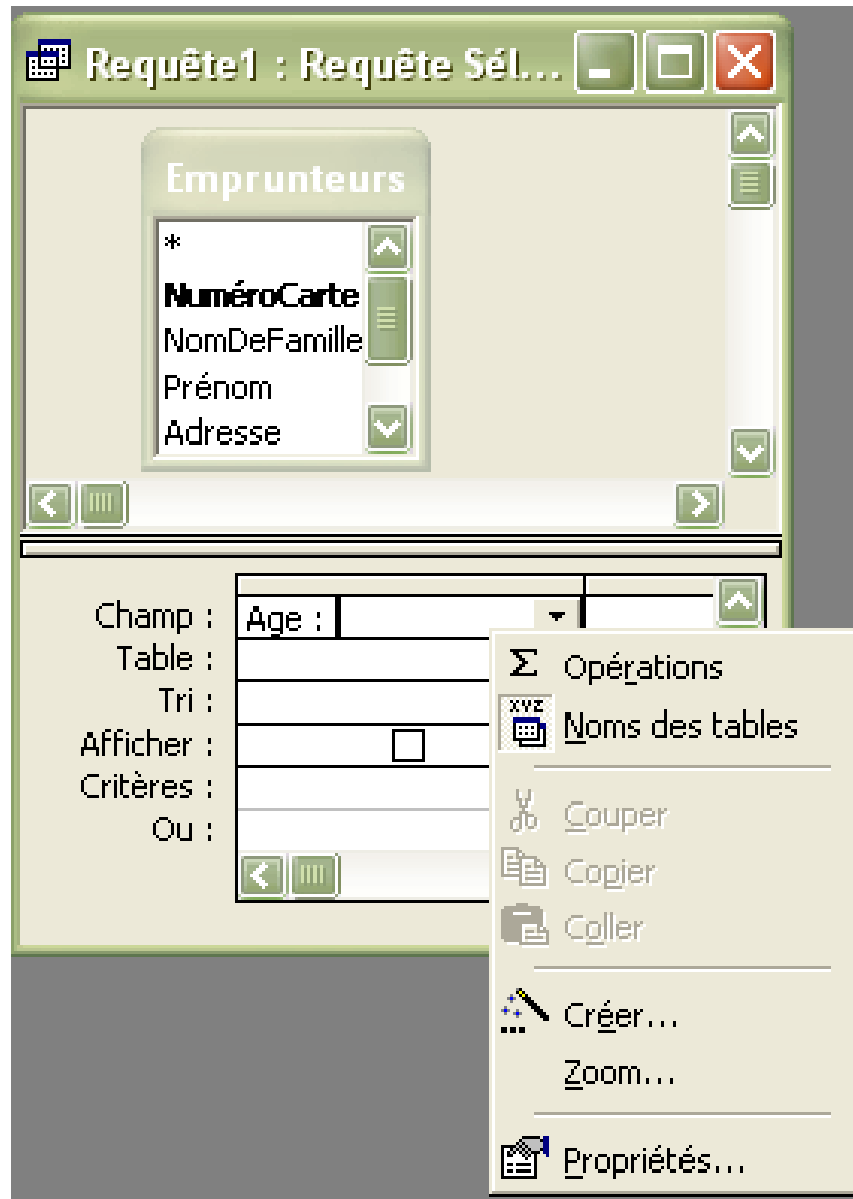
Requête1 : Requête Sél...

Emprunteurs
*
NuméroCarte
NomDeFamille
Prénom
Adresse

Champ : Age :
Table :
Tri :
Afficher :
Critères :
Ou :

Σ Opérations
XYZ Noms des tables
Couper
Copier
Coller
Créer...
Zoom...
Propriétés...